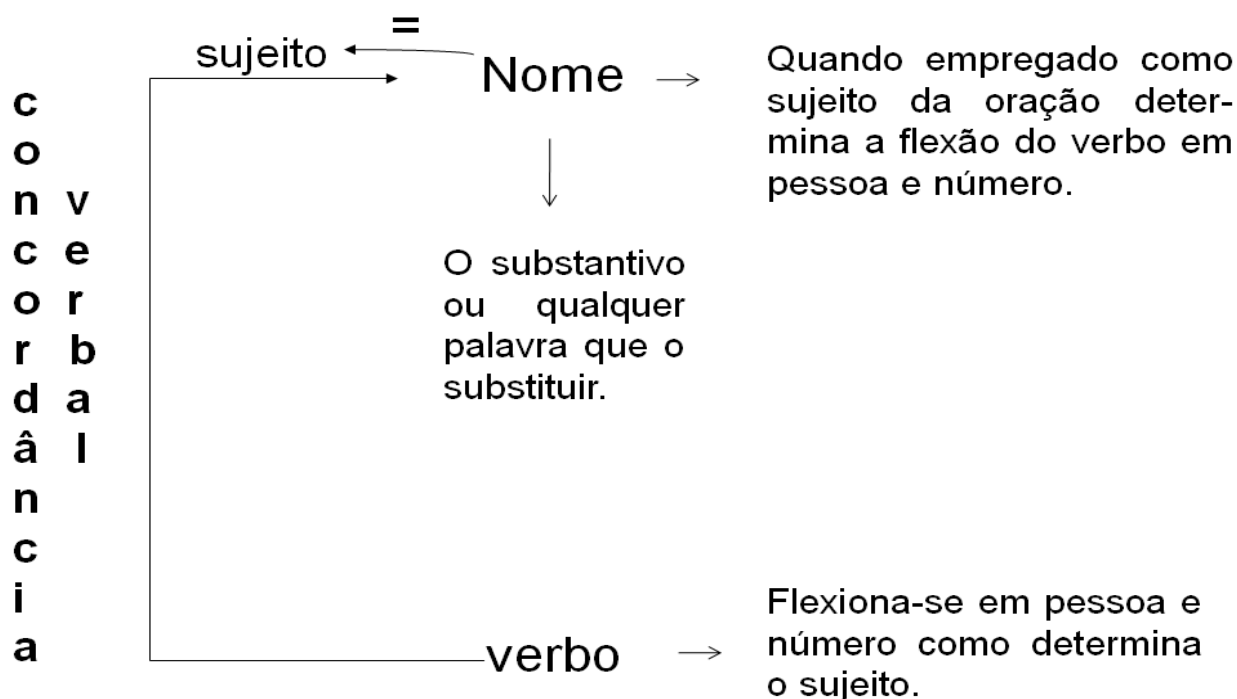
concordância verbal

=
sujeito
Nome

Quando empregado como sujeito da oração determina a flexão do verbo em pessoa e número.

O substantivo ou qualquer palavra que o substituir.

verbo

Flexiona-se em pessoa e número como determina o sujeito.